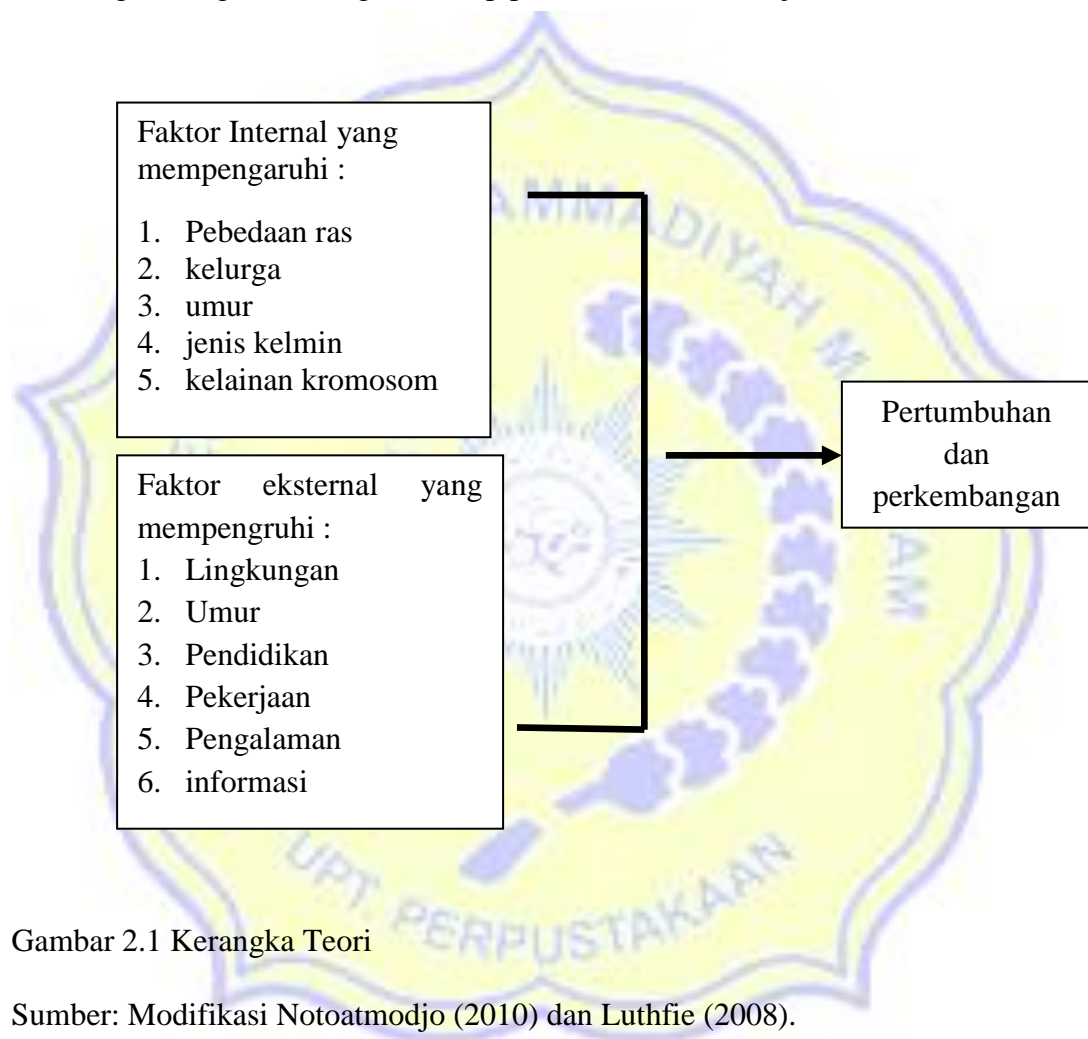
Faktor Internal yang mempengaruhi :

1. Pebedaan ras
2. kelurga
3. umur
4. jenis kelmin
5. kelainan kromosom

Faktor eksternal yang mempengruhi :
1. Lingkungan
2. Umur
3. Pendidikan
4. Pekerjaan
5. Pengalaman
6. informasi

Pertumbuhan dan perkembangan

UPT PERPUSTAKAAN

Gambar 2.1 Kerangka Teori

Sumber: Modifikasi Notoatmodjo (2010) dan Luthfie (2008).